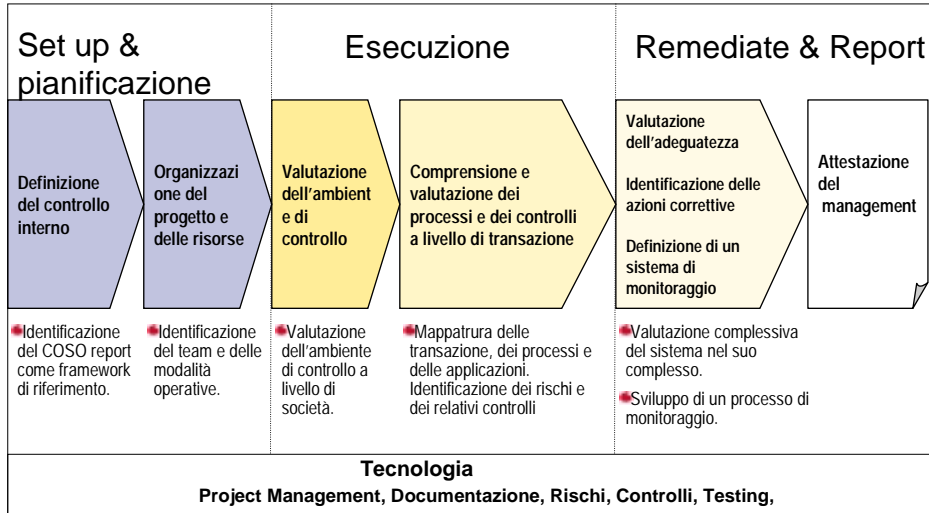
Set up & pianificazione

Esecuzione

Remediate & Report

Definizione del controllo interno

Organizzazione del progetto e delle risorse

Valutazione dell'ambiente e di controllo

Comprensione e valutazione dei processi e dei controlli a livello di transazione

Valutazione dell'adeguatezza

Identificazione delle azioni correttive

Definizione di un sistema di monitoraggio

Attestazione del management

Identificazione del COSO report come framework di riferimento.

Identificazione del team e delle modalità operative.

Valutazione dell'ambiente di controllo a livello di società.

Mappatrura delle transazione, dei processi e delle applicazioni. Identificazione dei rischi e dei relativi controlli

Valutazione complessiva del sistema nel suo complesso.

Sviluppo di un processo di monitoraggio.

Tecnologia

Project Management, Documentazione, Rischi, Controlli, Testing,